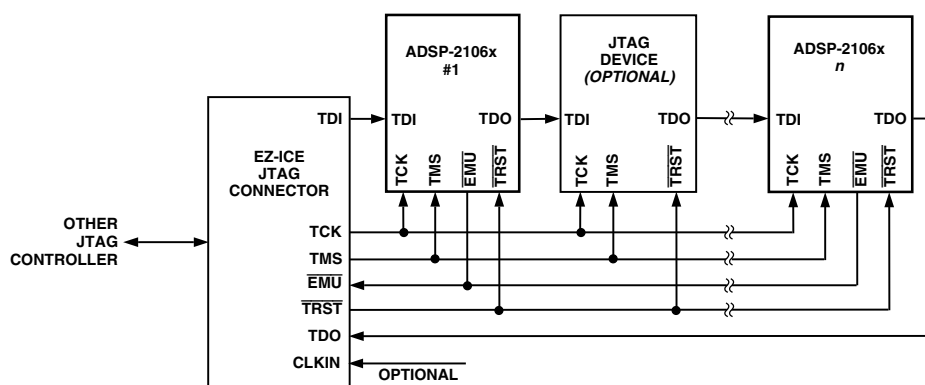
ADSP-2106x #1

JTAG DEVICE (OPTIONAL)

ADSP-2106x n

TDI

TDI TDO

TDI TDO

TDI TDO

TCK TMS $\overline{EMU}$ $\overline{TRST}$

TCK TMS $\overline{TRST}$

TCK TMS $\overline{EMU}$ $\overline{TRST}$

EZ-ICE JTAG CONNECTOR

OTHER JTAG CONTROLLER

TCK

TMS

$\overline{EMU}$

$\overline{TRST}$

TDO

CLKIN

OPTIONAL